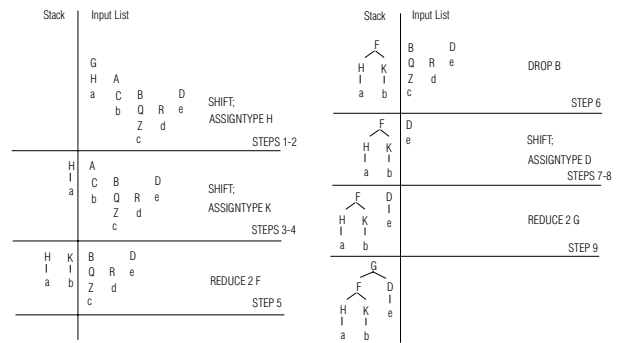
Stack | Input List

G
H
a
A
C
b
B
Q
Z
c
R
d
D
e

SHIFT;
ASSIGNTYPE H

STEPS 1-2

H
a
A
C
b
B
Q
Z
c
R
d
D
e

SHIFT;
ASSIGNTYPE K

STEPS 3-4

H
a
K
b
B
Q
Z
c
R
d
D
e

REDUCE 2 F

STEP 5

Stack | Input List

F
H
a
K
b
B
Q
Z
c
R
d
D
e

DROP B

STEP 6

F
H
a
K
b
D
e

SHIFT;
ASSIGNTYPE D

STEPS 7-8

F
H
a
K
b
D
e

REDUCE 2 G

STEP 9

G
F
H
a
K
b
D
e